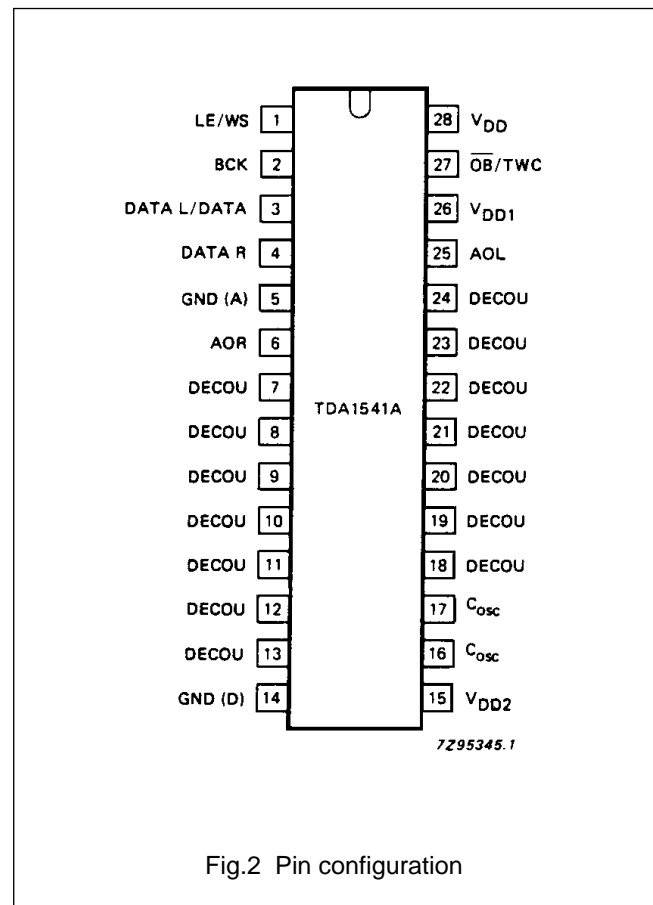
LE/WS 1
BCK 2
DATA L/DATA 3
DATA R 4
GND (A) 5
AOR 6
DECOU 7
DECOU 8
DECOU 9
DECOU 10
DECOU 11
DECOU 12
DECOU 13
GND (D) 14

28 $V_{DD}$
27 $\overline{OB}$/TWC
26 $V_{DD1}$
25 AOL
24 DECOU
23 DECOU
22 DECOU
21 DECOU
20 DECOU
19 DECOU
18 DECOU
17 $C_{osc}$
16 $C_{osc}$
15 $V_{DD2}$

TDA1541A

7Z95345.1

Fig.2 Pin configuration